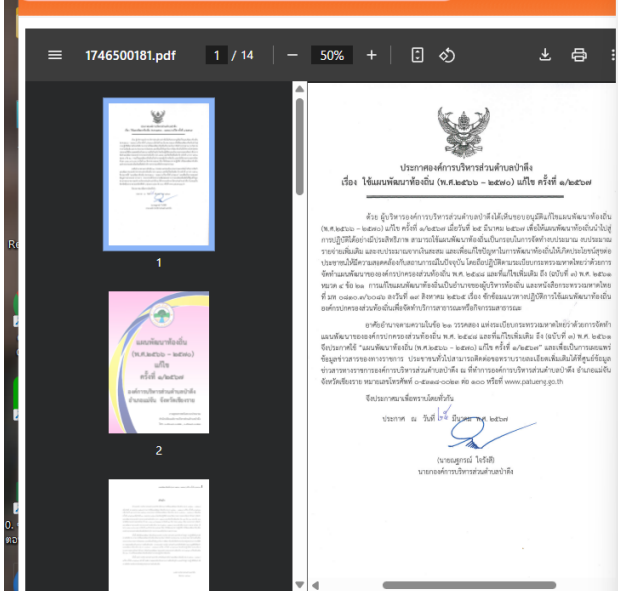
1746500181.pdf 1 / 14 50%

1

2

ประกาศองค์การบริหารส่วนตำบลป่าตึง
เรื่อง ใช้แผนพัฒนาท้องถิ่น (พ.ศ.๒๕๖๖ – ๒๕๗๐) แก้ไข ครั้งที่ ๑/๒๕๖๗

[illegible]

จึงประกาศมาเพื่อทราบโดยทั่วกัน

ประกาศ ณ วันที่ ๒๘ มีนาคม พ.ศ. ๒๕๖๗

(นายณฐกรณ์ ไชโยสิ)
นายกองค์การบริหารส่วนตำบลป่าตึง

แผนพัฒนาท้องถิ่น
(พ.ศ.๒๕๖๖ – ๒๕๗๐)
แก้ไข
ครั้งที่ ๑/๒๕๖๗
องค์การบริหารส่วนตำบลป่าตึง
อำเภอแม่จัน จังหวัดเชียงราย